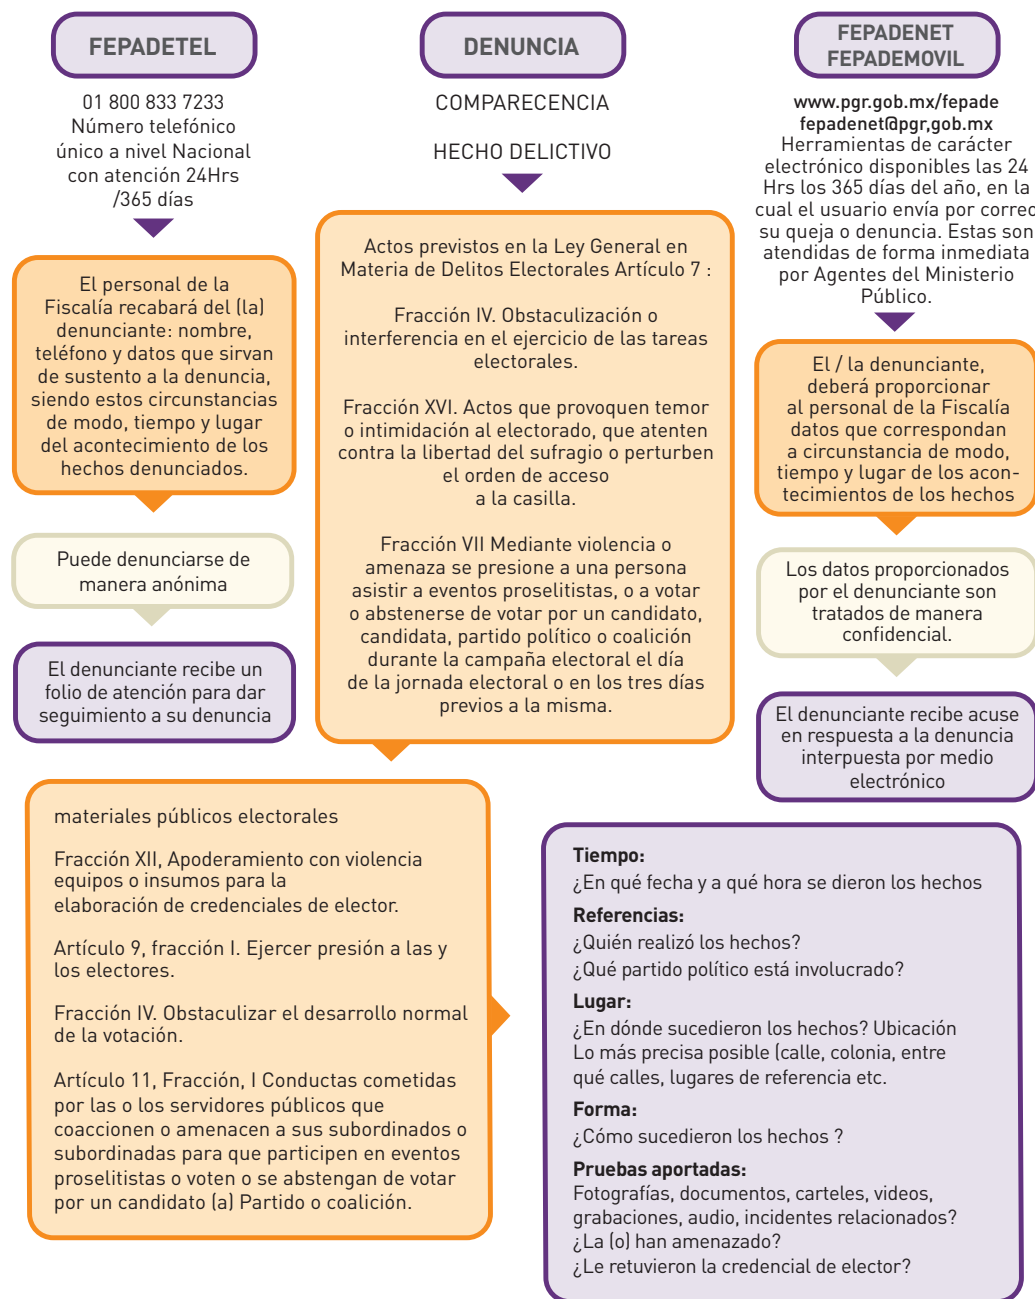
FEPADETEL

01 800 833 7233
Número telefónico único a nivel Nacional con atención 24Hrs /365 días

El personal de la Fiscalía recabará del (la) denunciante: nombre, teléfono y datos que sirvan de sustento a la denuncia, siendo estos circunstancias de modo, tiempo y lugar del acontecimiento de los hechos denunciados.

Puede denunciarse de manera anónima

El denunciante recibe un folio de atención para dar seguimiento a su denuncia

DENUNCIA

COMPARECENCIA

HECHO DELICTIVO

Actos previstos en la Ley General en Materia de Delitos Electorales Artículo 7 :

Fracción IV. Obstaculización o interferencia en el ejercicio de las tareas electorales.

Fracción XVI. Actos que provoquen temor o intimidación al electorado, que atenten contra la libertad del sufragio o perturben el orden de acceso a la casilla.

Fracción VII Mediante violencia o amenaza se presione a una persona asistir a eventos proselitistas, o a votar o abstenerse de votar por un candidato, candidata, partido político o coalición durante la campaña electoral el día de la jornada electoral o en los tres días previos a la misma.

FEPADENET
FEPADEMOVIL

www.pgr.gob.mx/fepade
fepadenet@pgr,gob.mx
Herramientas de carácter electrónico disponibles las 24 Hrs los 365 días del año, en la cual el usuario envía por correo su queja o denuncia. Estas son atendidas de forma inmediata por Agentes del Ministerio Público.

El / la denunciante, deberá proporcionar al personal de la Fiscalía datos que correspondan a circunstancia de modo, tiempo y lugar de los acontecimientos de los hechos

Los datos proporcionados por el denunciante son tratados de manera confidencial.

El denunciante recibe acuse en respuesta a la denuncia interpuesta por medio electrónico

materiales públicos electorales

Fracción XII, Apoderamiento con violencia equipos o insumos para la elaboración de credenciales de elector.

Artículo 9, fracción I. Ejercer presión a las y los electores.

Fracción IV. Obstaculizar el desarrollo normal de la votación.

Artículo 11, Fracción, I Conductas cometidas por las o los servidores públicos que coaccionen o amenacen a sus subordinados o subordinadas para que participen en eventos proselitistas o voten o se abstengan de votar por un candidato (a) Partido o coalición.

Tiempo:
¿En qué fecha y a qué hora se dieron los hechos
Referencias:
¿Quién realizó los hechos?
¿Qué partido político está involucrado?
Lugar:
¿En dónde sucedieron los hechos? Ubicación
Lo más precisa posible (calle, colonia, entre qué calles, lugares de referencia etc.
Forma:
¿Cómo sucedieron los hechos ?
Pruebas aportadas:
Fotografías, documentos, carteles, videos, grabaciones, audio, incidentes relacionados?
¿La (o) han amenazado?
¿Le retuvieron la credencial de elector?